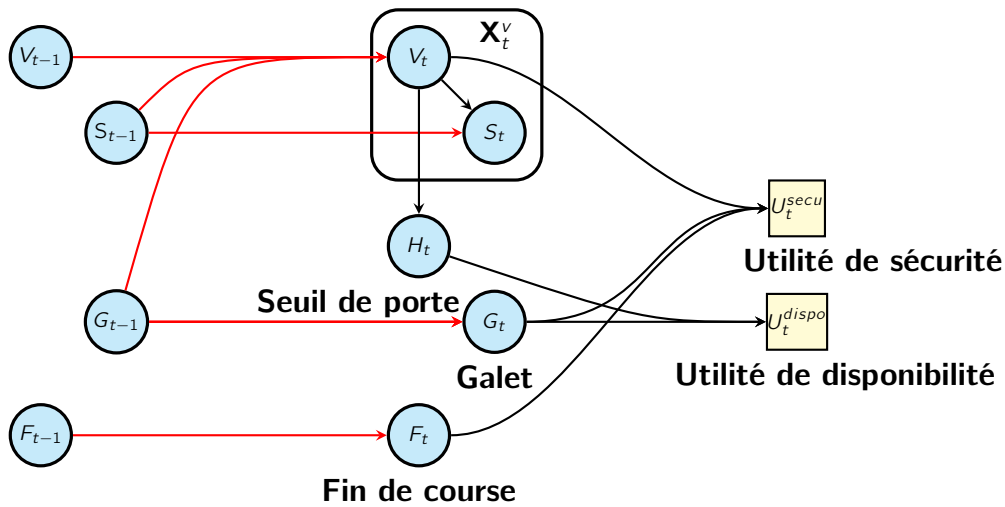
$V_{t-1}$

$S_{t-1}$

$G_{t-1}$

$F_{t-1}$

$\mathbf{X}_t^v$

$V_t$

$S_t$

$H_t$

Seuil de porte

$G_t$

Galet

$F_t$

Fin de course

$U_t^{secu}$

Utilité de sécurité

$U_t^{dispo}$

Utilité de disponibilité